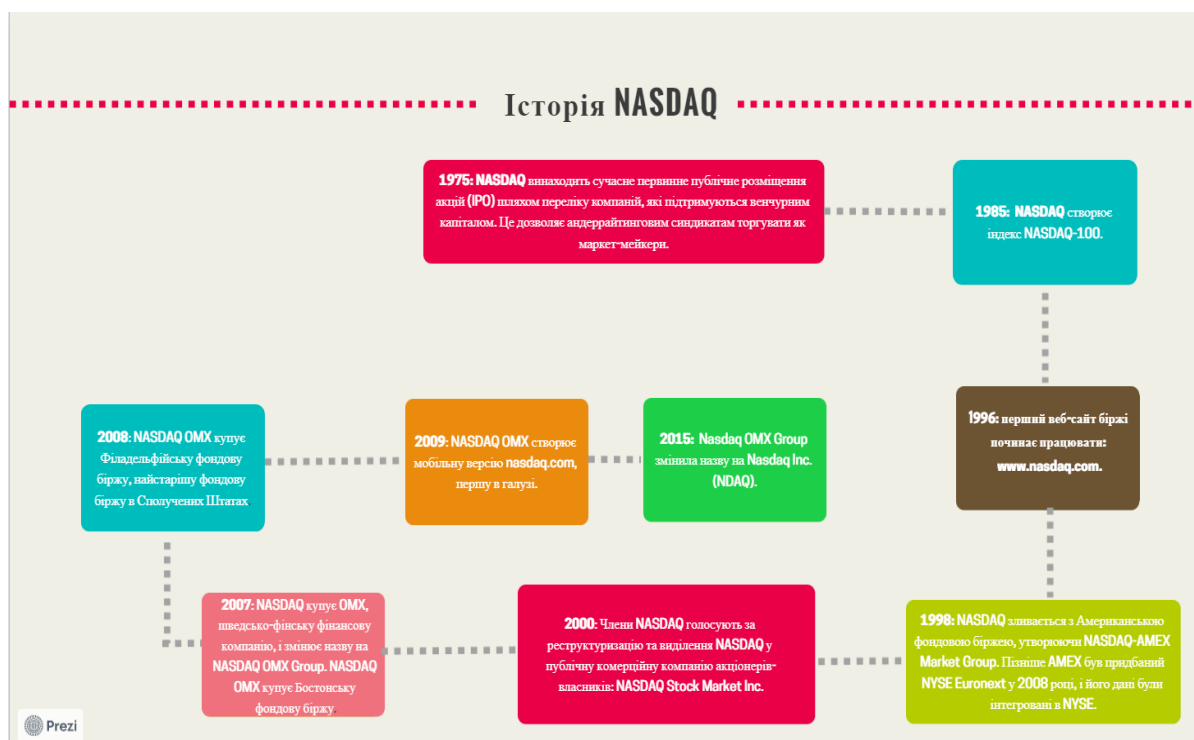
Історія NASDAQ

1975: NASDAQ винаходить сучасне первинне публічне розміщення акцій (IPO) шляхом переліку компаній, які підтримуються венчурним капіталом. Це дозволяє андеррайтинговим синдикатам торгувати як маркет-мейкери.

1985: NASDAQ створює індекс NASDAQ-100.

1996: перший веб-сайт біржі починає працювати: www.nasdaq.com.

2015: Nasdaq OMX Group змінила назву на Nasdaq Inc. (NDAQ).

2009: NASDAQ OMX створює мобільну версію nasdaq.com, першу в галузі.

2008: NASDAQ OMX купує Філадельфійську фондову біржу, найстарішу фондову біржу в Сполучених Штатах

2007: NASDAQ купує OMX, шведсько-фінську фінансову компанію, і змінює назву на NASDAQ OMX Group. NASDAQ OMX купує Бостонську фондову біржу.

2000: Члени NASDAQ голосують за реструктуризацію та виділення NASDAQ у публічну комерційну компанію акціонерів-власників: NASDAQ Stock Market Inc.

1998: NASDAQ зливається з Американською фондовою біржею, утворюючи NASDAQ-AMEX Market Group. Пізніше AMEX був придбаний NYSE Euronext у 2008 році, і його дані були інтегровані в NYSE.

Prezi